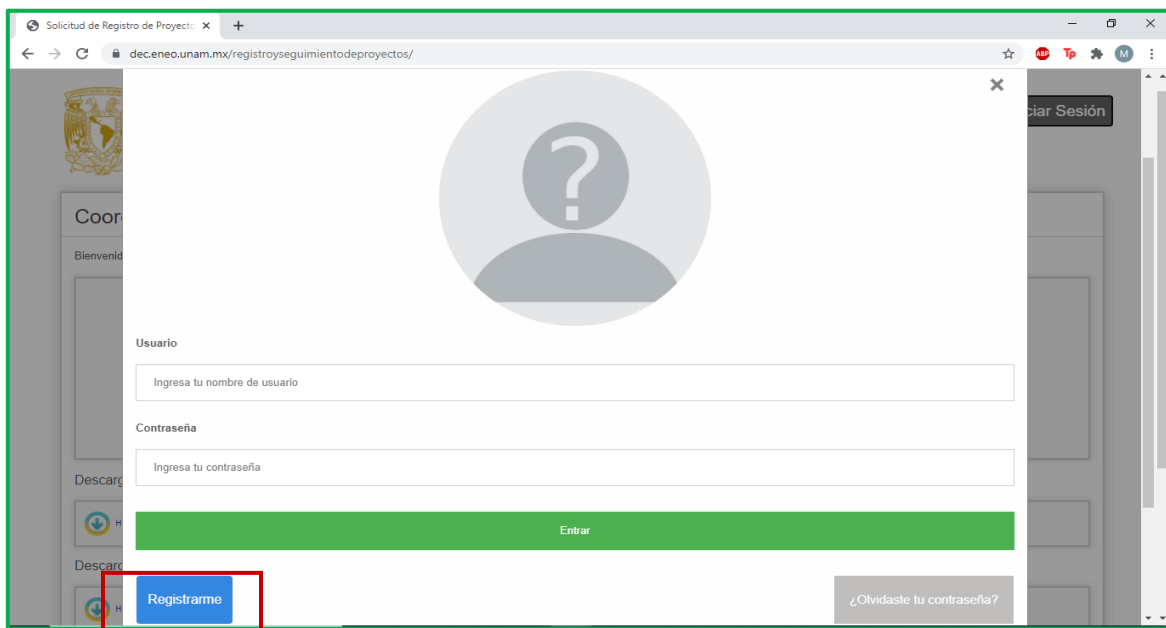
Solicitud de Registro de Proyecto ×
+
dec.eneo.unam.mx/registroyseguimientodeproyectos/
M
×
ciar Sesión
Coor
Bienvenid
Usuario
Ingresa tu nombre de usuario
Contraseña
Ingresa tu contraseña
Descarg
Entrar
Descarg
Registrarme
¿Olvidaste tu contraseña?